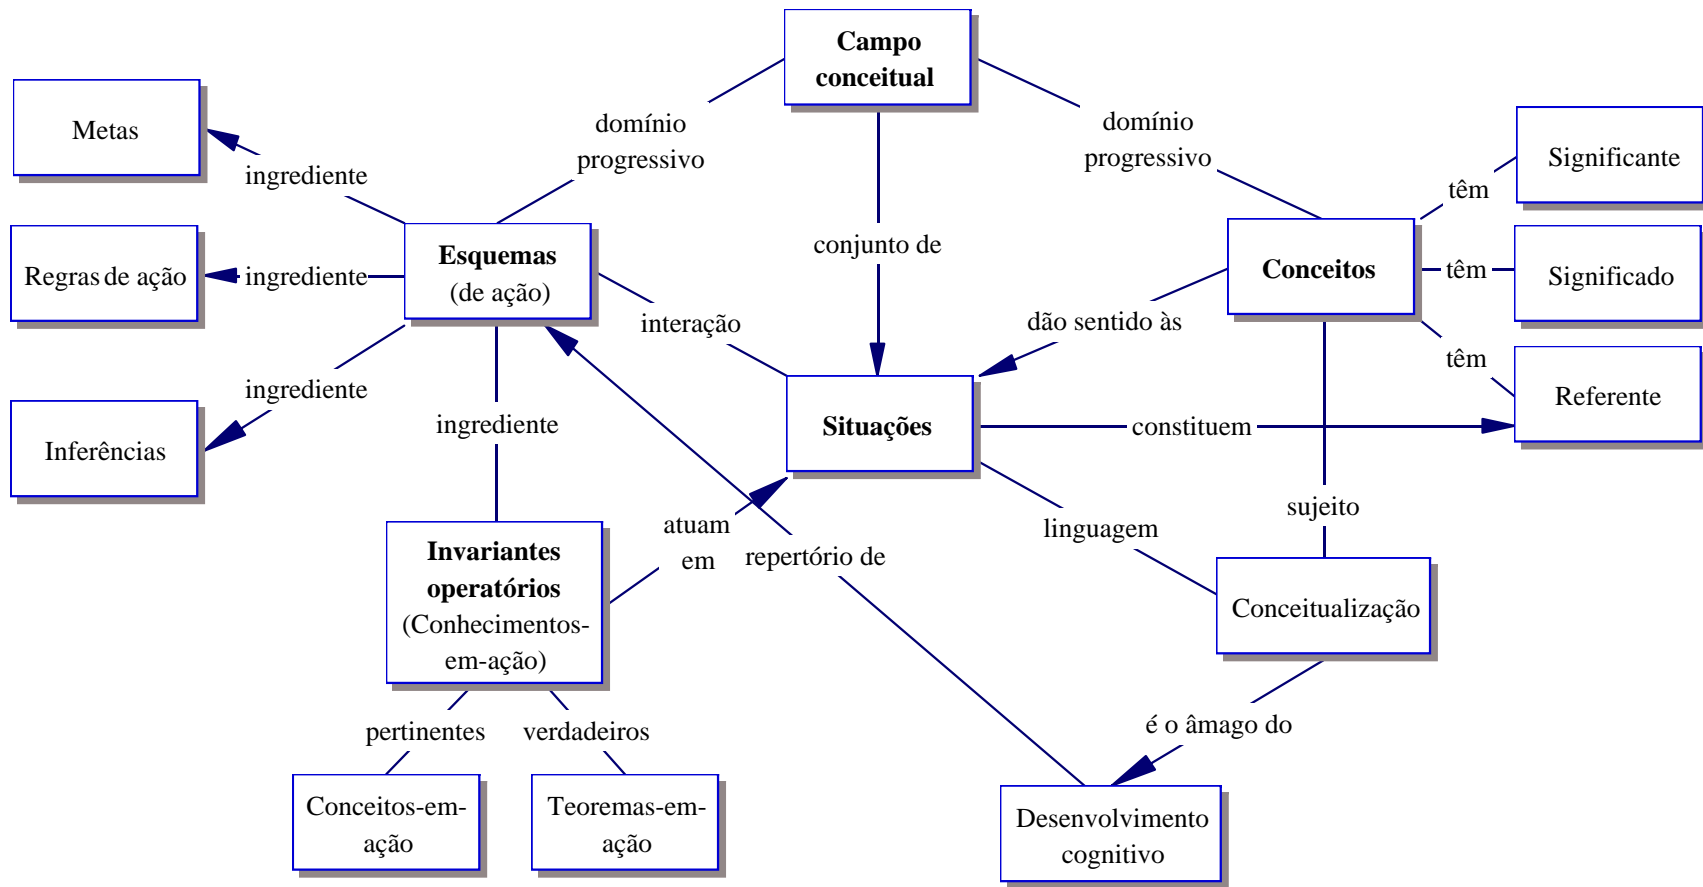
Campo conceitual

domínio progressivo

domínio progressivo

Metas

ingrediente

Esquemas (de ação)

Regras de ação

ingrediente

ingrediente

Inferências

conjunto de

Conceitos

Significante

têm

têm

Significado

têm

Referente

dão sentido às

interação

Situações

constituem

ingrediente

Invariantes operatórios (Conhecimentos-em-ação)

atuam em

repertório de

linguagem

sujeito

Conceitualização

pertinentes

verdadeiros

Conceitos-em-ação

Teoremas-em-ação

é o âmago do

Desenvolvimento cognitivo